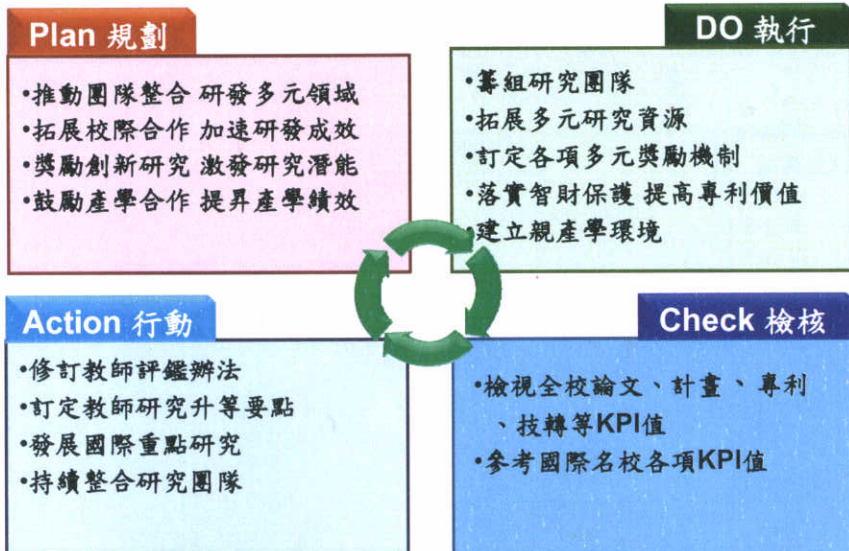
Plan 規劃

•推動團隊整合 研發多元領域
•拓展校際合作 加速研發成效
•獎勵創新研究 激發研究潛能
•鼓勵產學合作 提昇產學績效

DO 執行

•籌組研究團隊
•拓展多元研究資源
•訂定各項多元獎勵機制
•落實智財保護 提高專利價值
•建立親產學環境

Action 行動

•修訂教師評鑑辦法
•訂定教師研究升等要點
•發展國際重點研究
•持續整合研究團隊

Check 檢核

•檢視全校論文、計畫、專利、技轉等KPI值
•參考國際名校各項KPI值